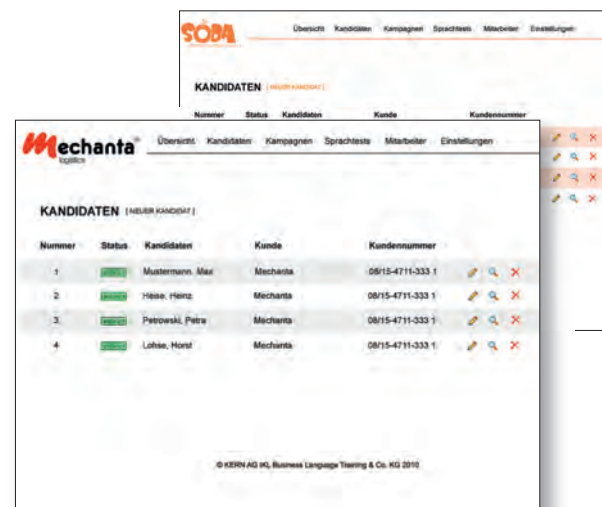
SÖBA

Übersicht Kandidaten Kampagnen Sprachtests Mitarbeiter Einstellungen

KANDIDATEN [ NEUER KANDIDAT ]

Nummer Status Kandidaten Kunde Kundennummer

Mechanta® logistics

Übersicht Kandidaten Kampagnen Sprachtests Mitarbeiter Einstellungen

KANDIDATEN [ NEUER KANDIDAT ]

| Nummer | Status | Kandidaten | Kunde | Kundennummer |
|---|---|---|---|---|
| 1 | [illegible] | Mustermann, Max | Mechanta | 08/15-4711-333 1 |
| 2 | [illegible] | Heise, Heinz | Mechanta | 08/15-4711-333 1 |
| 3 | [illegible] | Petrowski, Petra | Mechanta | 08/15-4711-333 1 |
| 4 | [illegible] | Lohse, Horst | Mechanta | 08/15-4711-333 1 |

© KERN AG IKL Business Language Training & Co. KG 2010